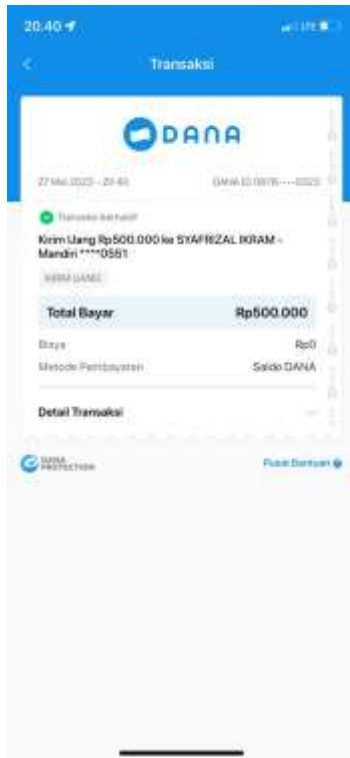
20.40

LTE

Transaksi

DANA

27 Mei 2022 • 20.40

DANA ID 0878 •••• 0023

Transaksi berhasil

Kirim Uang Rp500.000 ke SYAFRIZAL IKRAM - Mandiri ****0551

KIRIM UANG

Total Bayar Rp500.000

Biaya Rp0

Metode Pembayaran Saldo DANA

Detail Transaksi

DANA PROTECTION

Pusat Bantuan